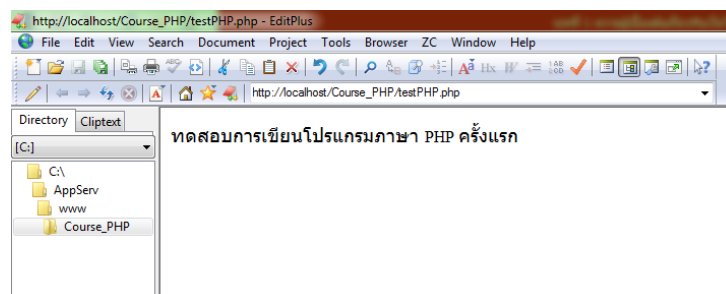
http://localhost/Course_PHP/testPHP.php - EditPlus

File Edit View Search Document Project Tools Browser ZC Window Help

http://localhost/Course_PHP/testPHP.php

Directory Cliptext

[C:]

C:\
AppServ
www
Course_PHP

ทดสอบการเขียนโปรแกรมภาษา PHP ครั้งแรก